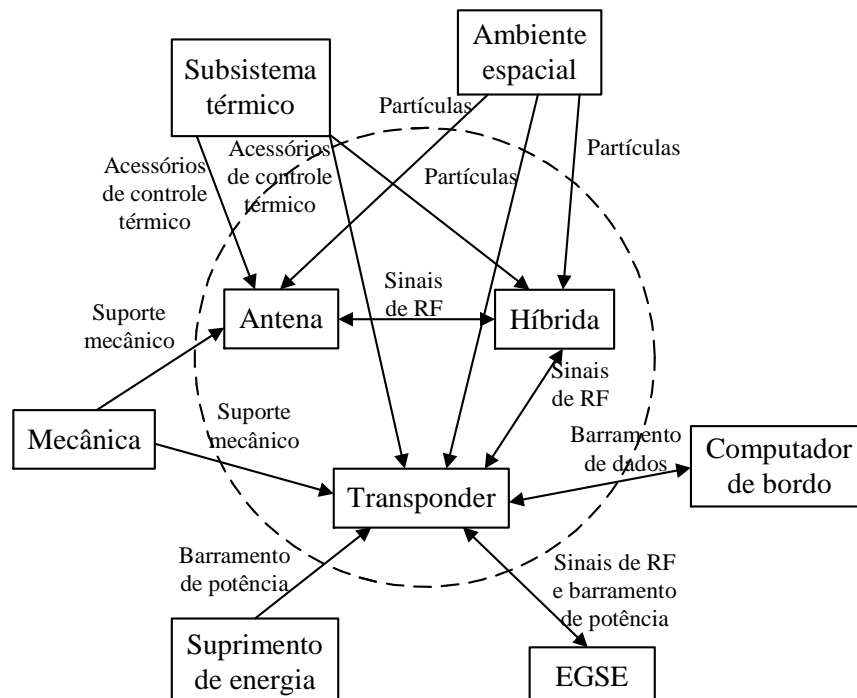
Ambiente espacial

Subsistema térmico

Partículas

Acessórios de controle térmico

Acessórios de controle térmico

Partículas

Partículas

Sinais de RF

Suporte mecânico

Antena

Híbrida

Sinais de RF

Suporte mecânico

Mecânica

Barramento de dados

Computador de bordo

Transponder

Barramento de potência

Sinais de RF e barramento de potência

Suprimento de energia

EGSE